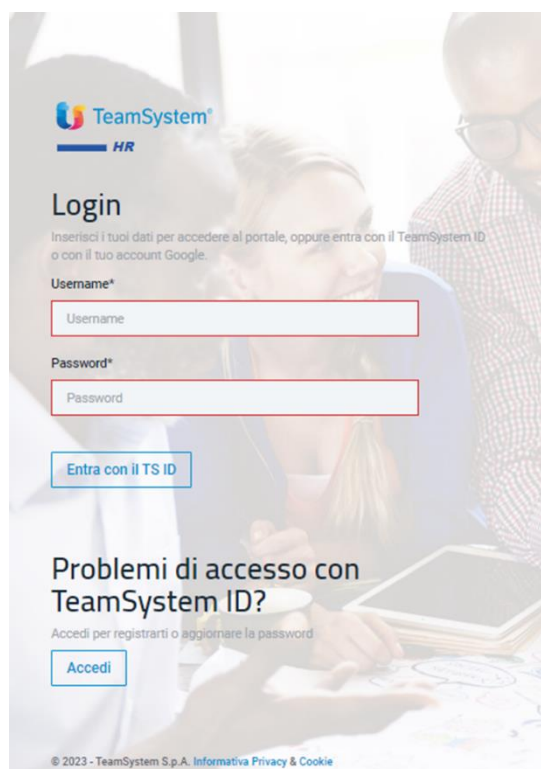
TeamSystem®
HR

Login
Inserisci i tuoi dati per accedere al portale, oppure entra con il TeamSystem ID o con il tuo account Google.

Username*
Username

Password*
Password

Entra con il TS ID

Problemi di accesso con TeamSystem ID?
Accedi per registrarti o aggiornare la password

Accedi

© 2023 - TeamSystem S.p.A. Informativa Privacy & Cookie